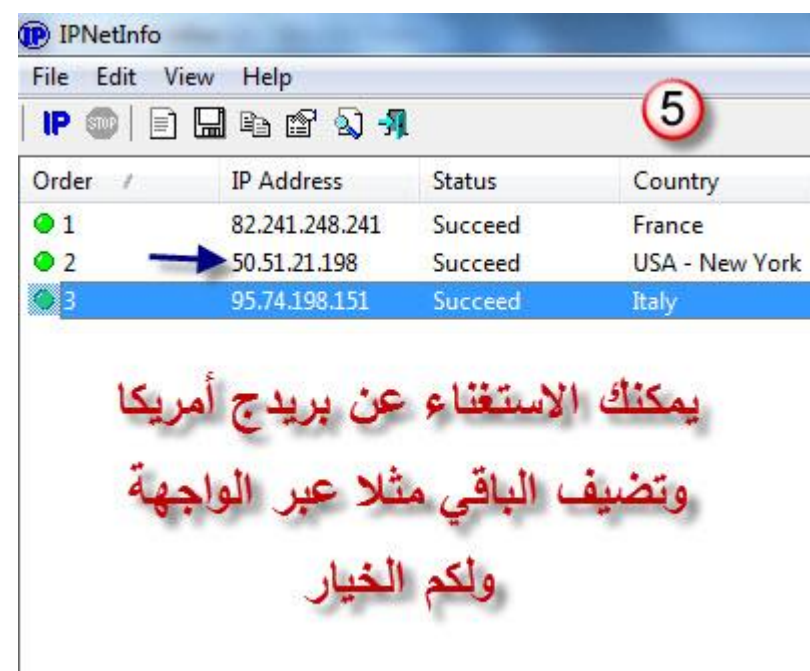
IPNetInfo

File Edit View Help

IP STOP

5

| Order | IP Address | Status | Country |
|---|---|---|---|
| 1 | 82.241.248.241 | Succeed | France |
| 2 | 50.51.21.198 | Succeed | USA - New York |
| 3 | 95.74.198.151 | Succeed | Italy |

يمكنك الاستغناء عن بريدج أمريكا
وتضيف الباقي مثلا عبر الواجهة
ولكم الخيار